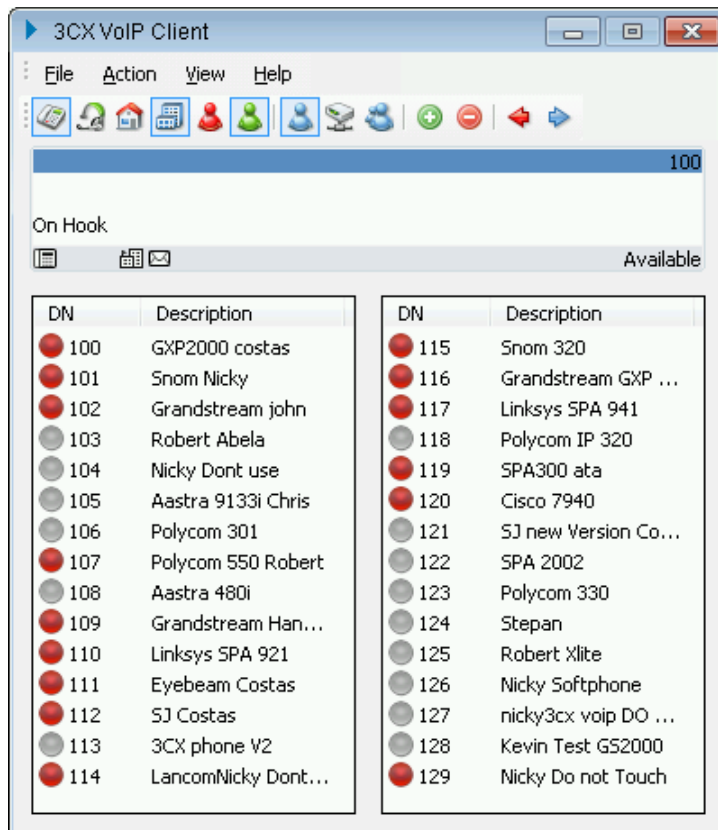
3CX VoIP Client

File Action View Help

100

On Hook

Available

| DN | Description |
|---|---|
| 100 | GXP2000 costas |
| 101 | Snom Nicky |
| 102 | Grandstream john |
| 103 | Robert Abela |
| 104 | Nicky Dont use |
| 105 | Aastra 9133i Chris |
| 106 | Polycom 301 |
| 107 | Polycom 550 Robert |
| 108 | Aastra 480i |
| 109 | Grandstream Han... |
| 110 | Linksys SPA 921 |
| 111 | Eyebeam Costas |
| 112 | SJ Costas |
| 113 | 3CX phone V2 |
| 114 | LancomNicky Dont... |

| DN | Description |
|---|---|
| 115 | Snom 320 |
| 116 | Grandstream GXP ... |
| 117 | Linksys SPA 941 |
| 118 | Polycom IP 320 |
| 119 | SPA300 ata |
| 120 | Cisco 7940 |
| 121 | SJ new Version Co... |
| 122 | SPA 2002 |
| 123 | Polycom 330 |
| 124 | Stepan |
| 125 | Robert Xlite |
| 126 | Nicky Softphone |
| 127 | nicky3cx voip DO ... |
| 128 | Kevin Test GS2000 |
| 129 | Nicky Do not Touch |